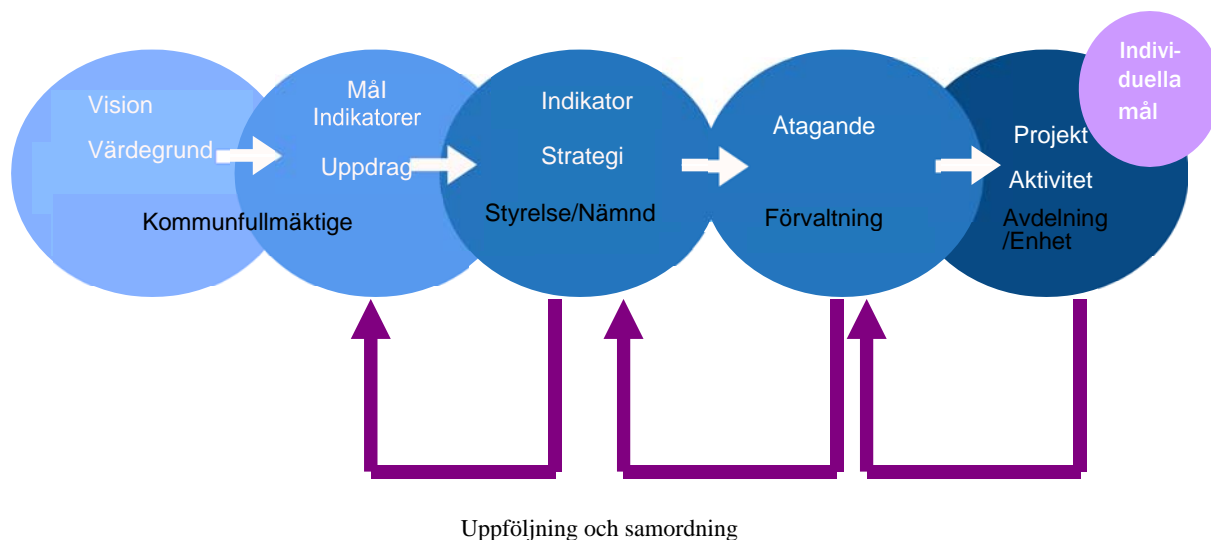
Vision

Värdegrund

Kommunfullmäktige

Mål
Indikatorer

Uppdrag

Indikator

Strategi

Styrelse/Nämnd

Atagande

Förvaltning

Projekt

Aktivitet

Avdelning
/Enhet

Individuella mål

Uppföljning och samordning